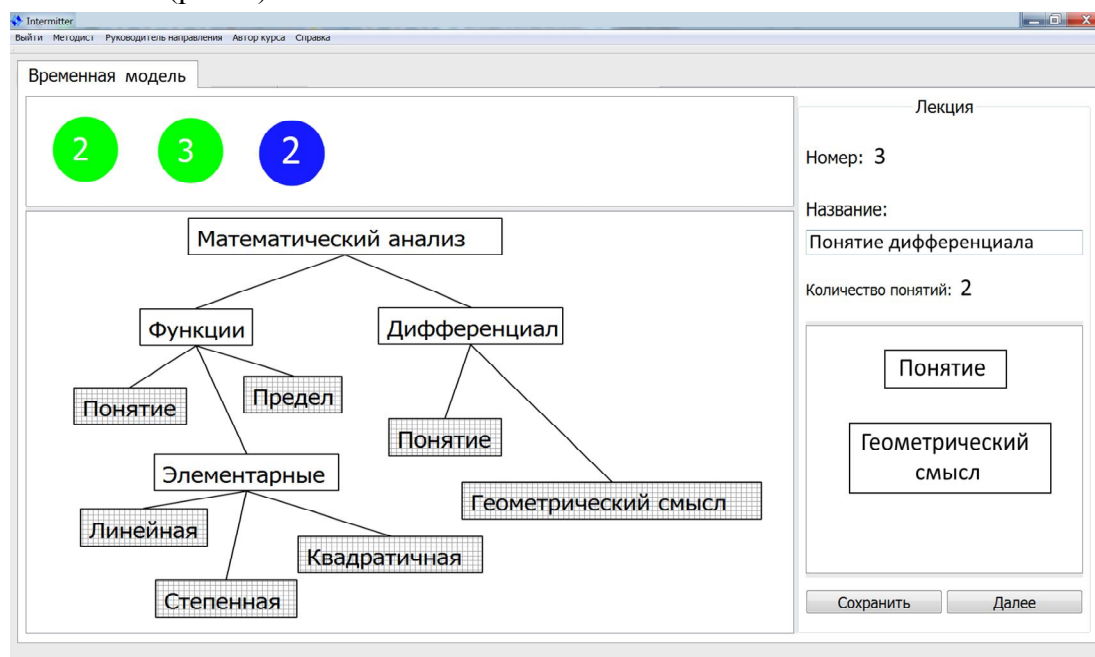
Intermitter

Выйти Методист Руководитель направления Автор курса Справка

Временная модель

2 3 2

Математический анализ

Функции

Дифференциал

Понятие

Предел

Понятие

Элементарные

Геометрический смысл

Линейная

Квадратичная

Степенная

Лекция

Номер: 3

Название:

Понятие дифференциала

Количество понятий: 2

Понятие

Геометрический смысл

Сохранить

Далее